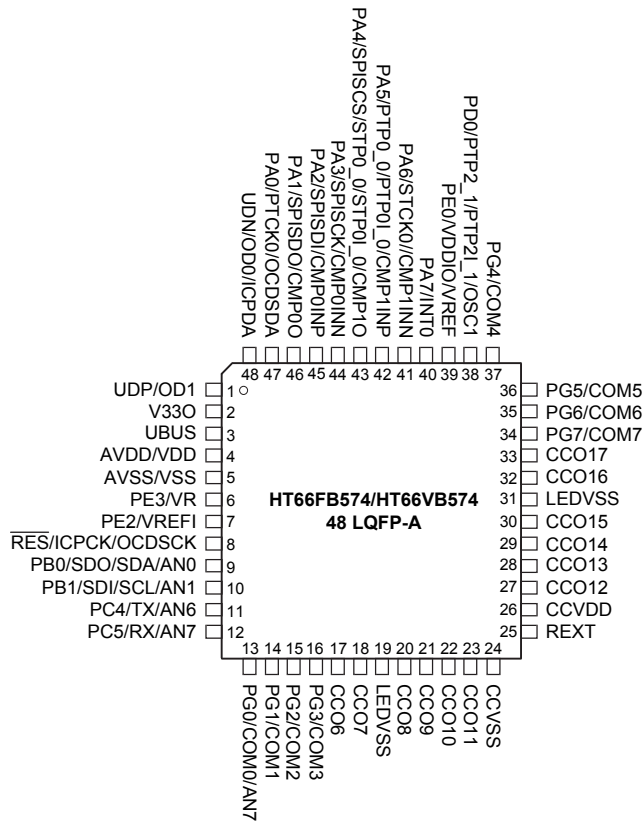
UDN/OD0/ICPDA
PA0/PTCK0/OCDSDA
PA1/SPISDO/CMP0O
PA2/SPISDI/CMP0INP
PA3/SPISCK/CMP0INN
PA4/SPISCS/STP0_0/STP0I_0/CMP1O
PA5/PTP0_0/PTP0I_0/CMP1INP
PA6/STCK0/CMP1INN
PA7/INT0
PE0/VDDIO/VREF
PD0/PTP2_1/PTP2I_1/OSC1
PG4/COM4

48 47 46 45 44 43 42 41 40 39 38 37

UDP/OD1 1
V33O 2
UBUS 3
AVDD/VDD 4
AVSS/VSS 5
PE3/VR 6
PE2/VREFI 7
$\overline{RES}$/ICPCK/OCDSCK 8
PB0/SDO/SDA/AN0 9
PB1/SDI/SCL/AN1 10
PC4/TX/AN6 11
PC5/RX/AN7 12

HT66FB574/HT66VB574
48 LQFP-A

36 PG5/COM5
35 PG6/COM6
34 PG7/COM7
33 CCO17
32 CCO16
31 LEDVSS
30 CCO15
29 CCO14
28 CCO13
27 CCO12
26 CCVDD
25 REXT

13 14 15 16 17 18 19 20 21 22 23 24

PG0/COM0/AN7
PG1/COM1
PG2/COM2
PG3/COM3
CCO6
CCO7
LEDVSS
CCO8
CCO9
CCO10
CCO11
CCVSS